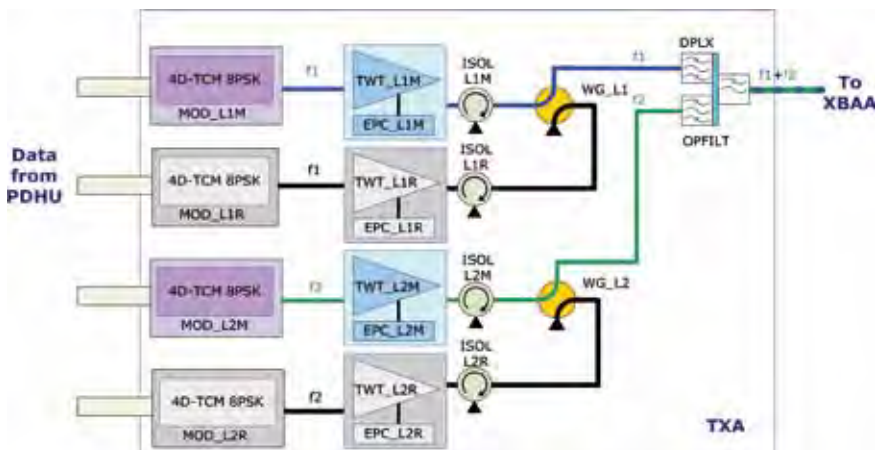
Data from PDHU

4D-TCM 8PSK
MOD_L1M
f1
TWT_L1M
EPC_L1M
ISOL L1M
WG_L1
f1
f2
DPLX
OPFILT
f1+f2
To XBAA

4D-TCM 8PSK
MOD_L1R
f1
TWT_L1R
EPC_L1R
ISOL L1R

4D-TCM 8PSK
MOD_L2M
f2
TWT_L2M
EPC_L2M
ISOL L2M
WG_L2

4D-TCM 8PSK
MOD_L2R
f2
TWT_L2R
EPC_L2R
ISOL L2R

TXA